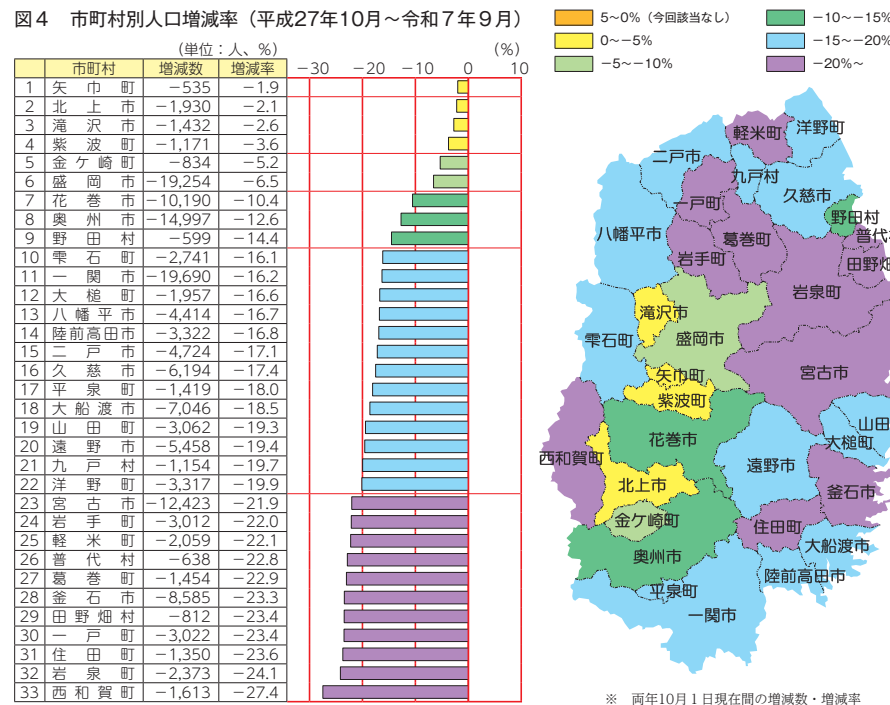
図４　市町村別人口増減率（平成27年10月～令和７年９月）

（単位：人、%）

| | 市町村 | 増減数 | 増減率 |
|---|---|---|---|
| 1 | 矢巾町 | −535 | −1.9 |
| 2 | 北上市 | −1,930 | −2.1 |
| 3 | 滝沢市 | −1,432 | −2.6 |
| 4 | 紫波町 | −1,171 | −3.6 |
| 5 | 金ケ崎町 | −834 | −5.2 |
| 6 | 盛岡市 | −19,254 | −6.5 |
| 7 | 花巻市 | −10,190 | −10.4 |
| 8 | 奥州市 | −14,997 | −12.6 |
| 9 | 野田村 | −599 | −14.4 |
| 10 | 雫石町 | −2,741 | −16.1 |
| 11 | 一関市 | −19,690 | −16.2 |
| 12 | 大槌町 | −1,957 | −16.6 |
| 13 | 八幡平市 | −4,414 | −16.7 |
| 14 | 陸前高田市 | −3,322 | −16.8 |
| 15 | 二戸市 | −4,724 | −17.1 |
| 16 | 久慈市 | −6,194 | −17.4 |
| 17 | 平泉町 | −1,419 | −18.0 |
| 18 | 大船渡市 | −7,046 | −18.5 |
| 19 | 山田町 | −3,062 | −19.3 |
| 20 | 遠野市 | −5,458 | −19.4 |
| 21 | 九戸村 | −1,154 | −19.7 |
| 22 | 洋野町 | −3,317 | −19.9 |
| 23 | 宮古市 | −12,423 | −21.9 |
| 24 | 岩手町 | −3,012 | −22.0 |
| 25 | 軽米町 | −2,059 | −22.1 |
| 26 | 普代村 | −638 | −22.8 |
| 27 | 葛巻町 | −1,454 | −22.9 |
| 28 | 釜石市 | −8,585 | −23.3 |
| 29 | 田野畑村 | −812 | −23.4 |
| 30 | 一戸町 | −3,022 | −23.4 |
| 31 | 住田町 | −1,350 | −23.6 |
| 32 | 岩泉町 | −2,373 | −24.1 |
| 33 | 西和賀町 | −1,613 | −27.4 |

(%)
−30　−20　−10　0　10

5～0%（今回該当なし）
0～−5%
−5～−10%
−10～−15%
−15～−20%
−20%～

軽米町　洋野町　二戸市　九戸村　久慈市　一戸町　野田村　普代村　八幡平市　葛巻町　岩手町　田野畑村　岩泉町　滝沢市　盛岡市　雫石町　矢巾町　宮古市　紫波町　山田町　花巻市　大槌町　西和賀町　遠野市　北上市　釜石市　金ケ崎町　住田町　奥州市　大船渡市　平泉町　陸前高田市　一関市

※　両年10月１日現在間の増減数・増減率